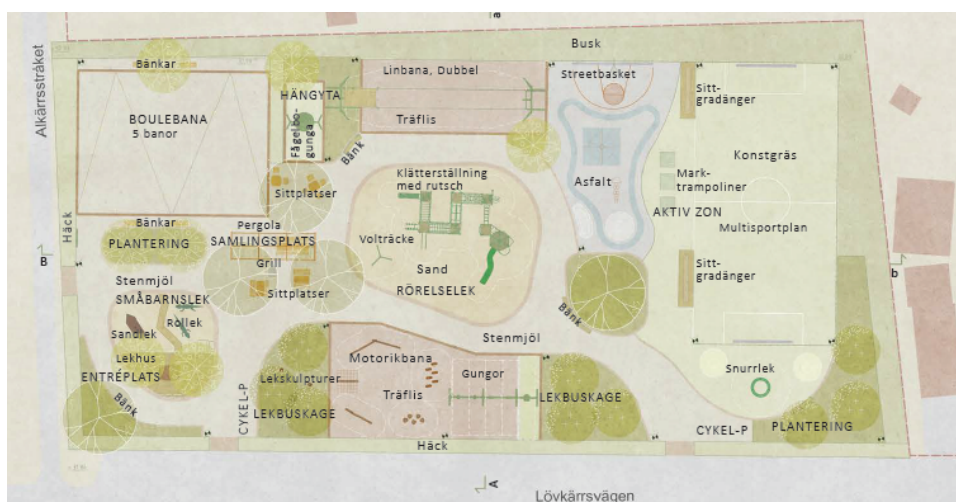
a

Alkärrssträket

Busk

Bänkar

BOULEBANA
5 banor

HÄNGYTA

Fågelbo-gunga

Linbana, Dubbel

Träflis

Streetbasket

Sitt-gradänger

Konstgräs

Mark-trampoliner

Asfalt

AKTIV ZON

Multisportplan

Sitt-gradänger

Bänk

Sittplatser

Klätterställning med rutsch

Häck

Bänkar

PLANTERING

Pergola
SAMLINGSPLATS

Grill

Sittplatser

Volträcke

Sand

RÖRELSELEK

B

b

Stenmjöl
SMÅBARNSLEK

Sandlek

Rollek

Lekhus

ENTRÉPLATS

Bänk

Bänk

Stenmjöl

Motorikbana

Gungor

Lekskulpturer

Träflis

CYKEL-P

LEKBUSKAGE

LEKBUSKAGE

Snurrlek

CYKEL-P

PLANTERING

Häck

A

Lövkärrsvägen